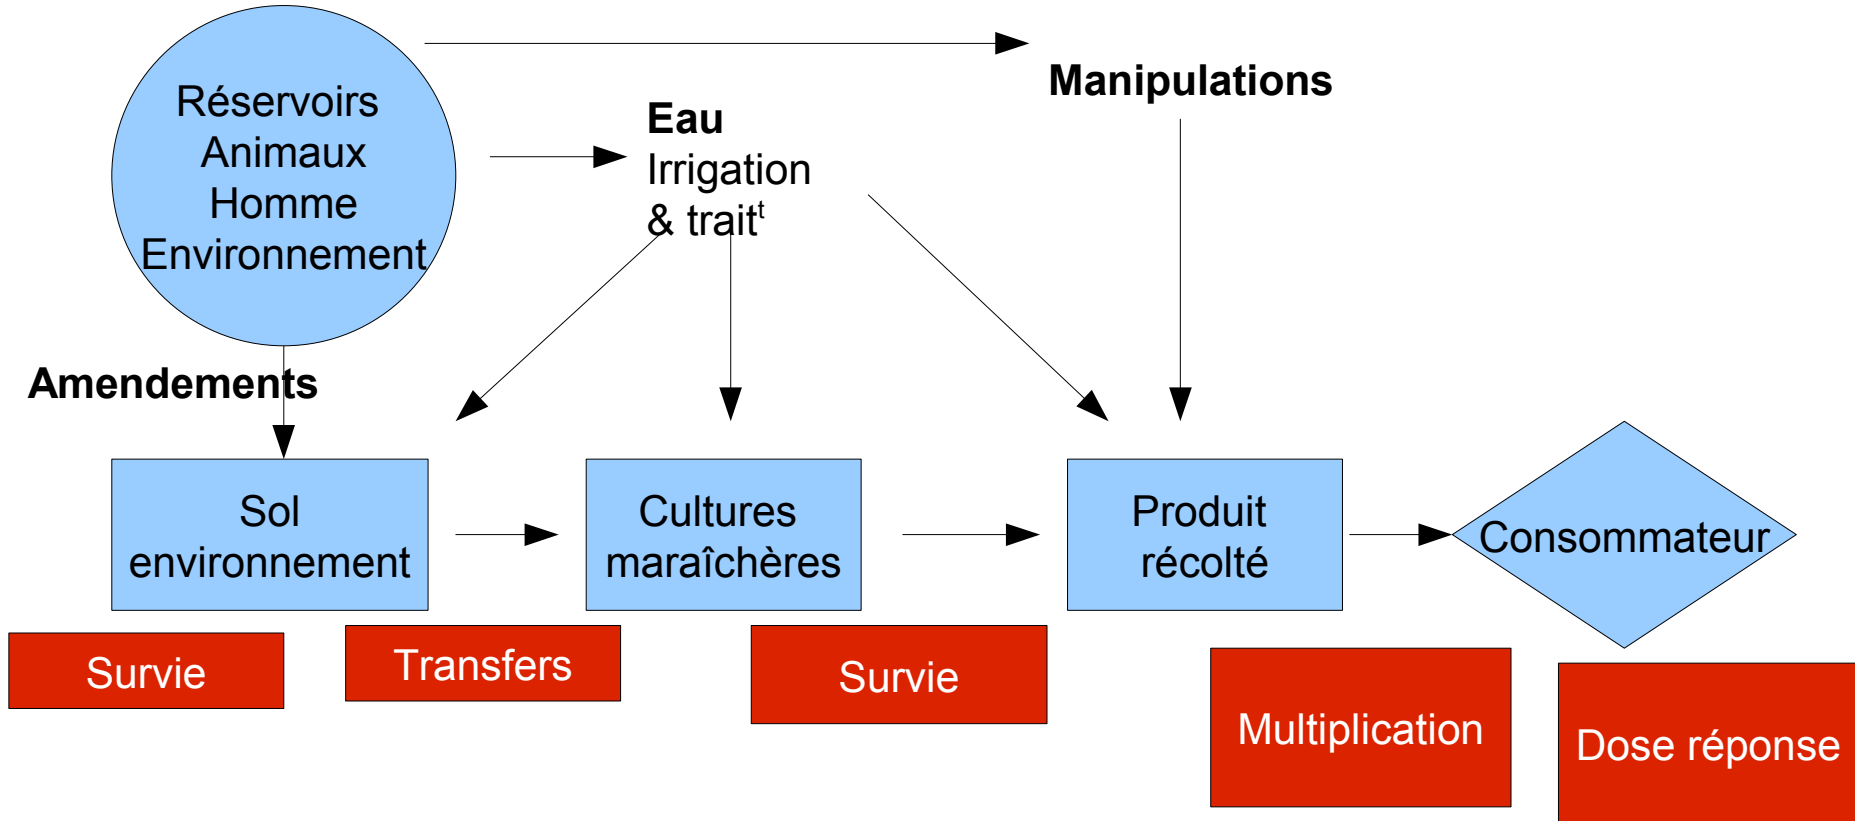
Réservoirs
Animaux
Homme
Environnement

Manipulations

Eau
Irrigation
& trait$^t$

Amendements

Sol
environnement

Cultures
maraîchères

Produit
récolté

Consommateur

Survie

Transfers

Survie

Multiplication

Dose réponse